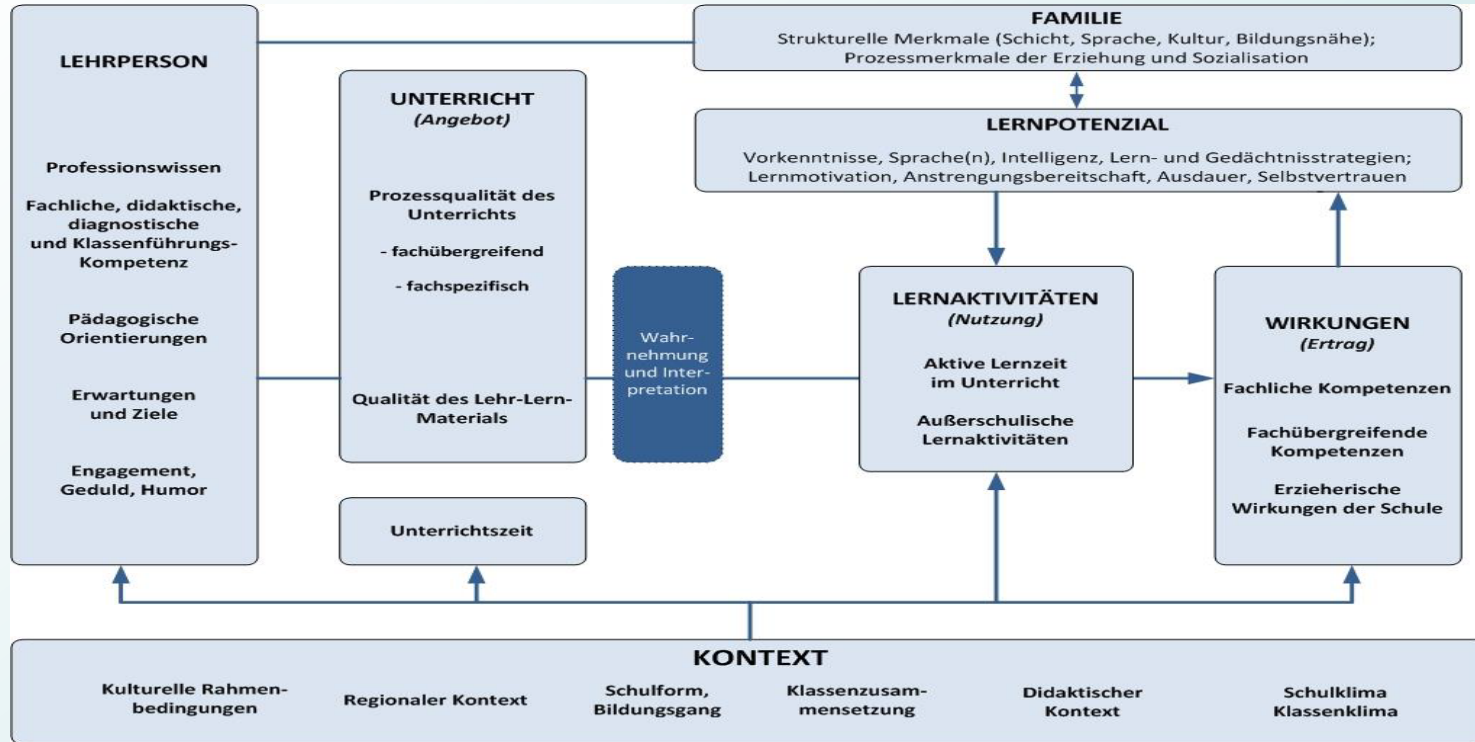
LEHRPERSON

Professionswissen

Fachliche, didaktische, diagnostische und Klassenführungs-Kompetenz

Pädagogische Orientierungen

Erwartungen und Ziele

Engagement, Geduld, Humor

UNTERRICHT
(Angebot)

Prozessqualität des Unterrichts

- fachübergreifend

- fachspezifisch

Qualität des Lehr-Lern-Materials

Unterrichtszeit

Wahrnehmung und Interpretation

FAMILIE
Strukturelle Merkmale (Schicht, Sprache, Kultur, Bildungsnähe); Prozessmerkmale der Erziehung und Sozialisation

LERNPOTENZIAL
Vorkenntnisse, Sprache(n), Intelligenz, Lern- und Gedächtnisstrategien; Lernmotivation, Anstrengungsbereitschaft, Ausdauer, Selbstvertrauen

LERNAKTIVITÄTEN
(Nutzung)

Aktive Lernzeit im Unterricht

Außerschulische Lernaktivitäten

WIRKUNGEN
(Ertrag)

Fachliche Kompetenzen

Fachübergreifende Kompetenzen

Erzieherische Wirkungen der Schule

KONTEXT

Kulturelle Rahmenbedingungen

Regionaler Kontext

Schulform, Bildungsgang

Klassenzusammensetzung

Didaktischer Kontext

Schulklima Klassenklima